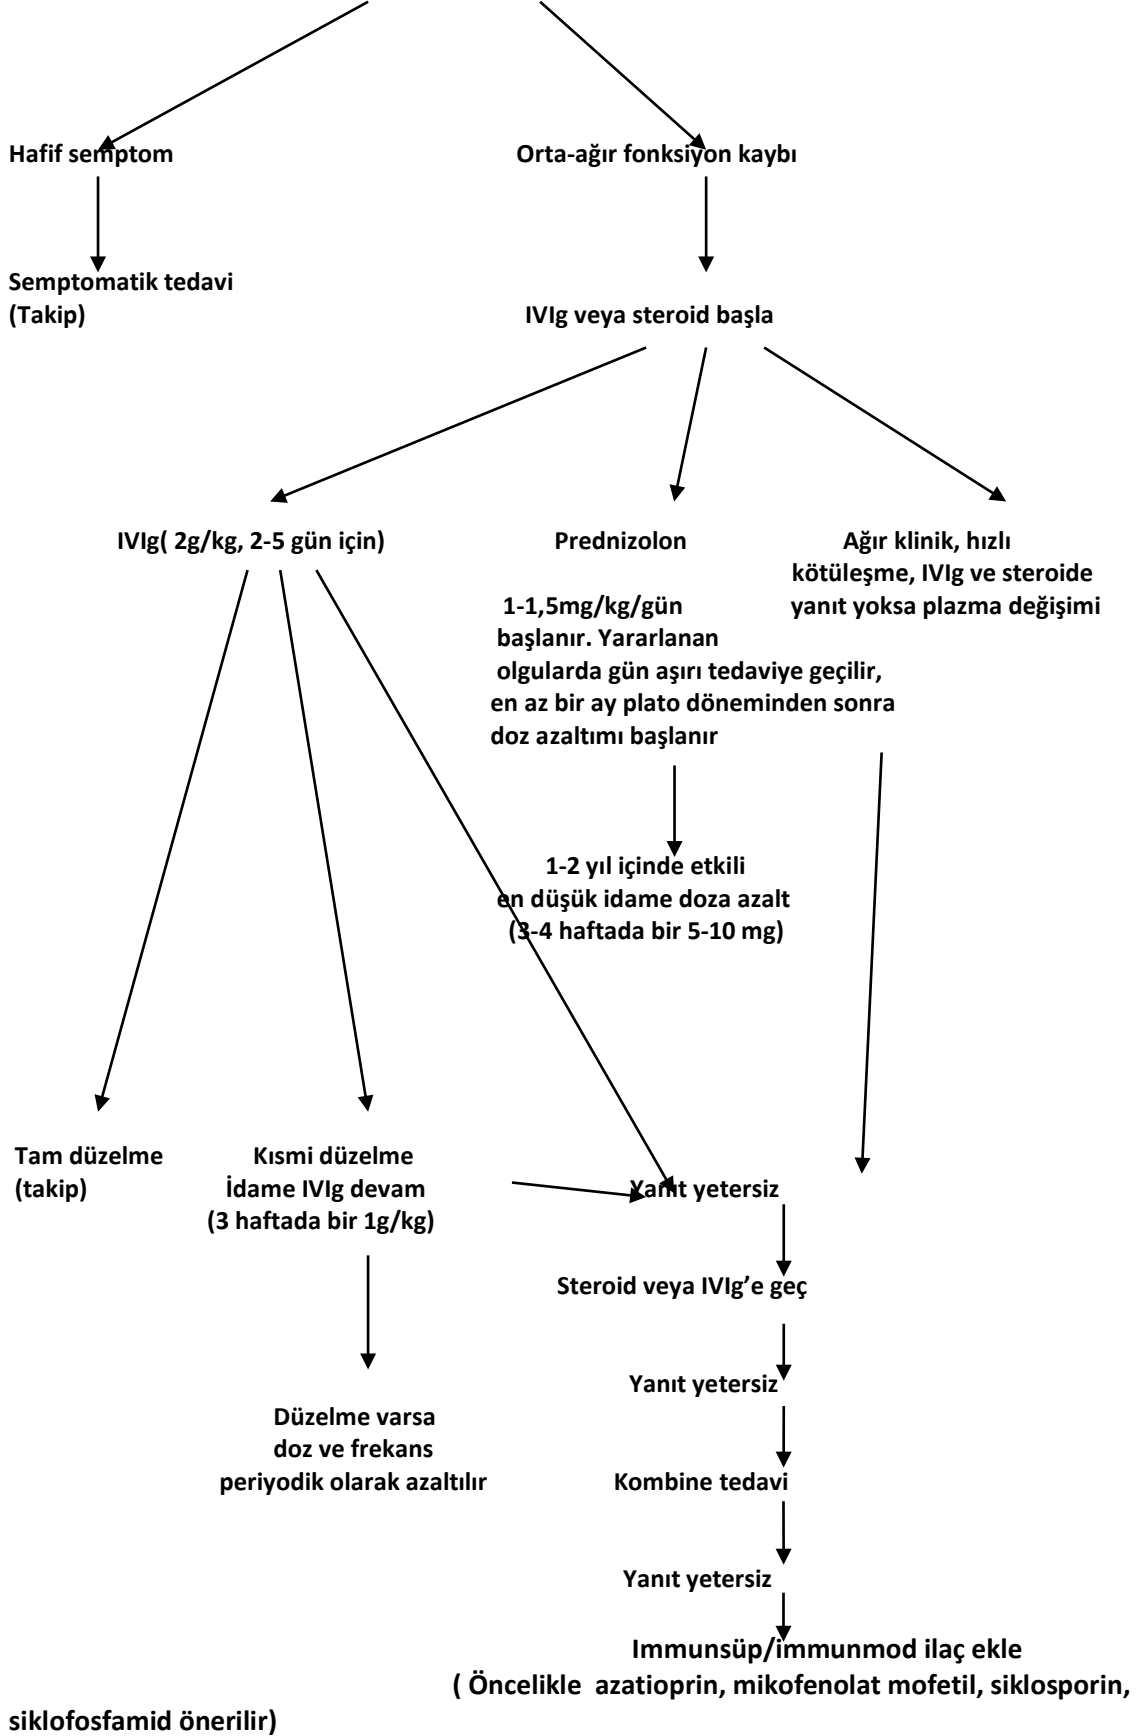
Hafif semptom

Semptomatik tedavi
(Takip)

Orta-ağır fonksiyon kaybı

IVIg veya steroid başla

IVIg( 2g/kg, 2-5 gün için)

Prednizolon

1-1,5mg/kg/gün başlanır. Yararlanan olgularda gün aşırı tedaviye geçilir, en az bir ay plato döneminden sonra doz azaltımı başlanır

1-2 yıl içinde etkili en düşük idame doza azalt (3-4 haftada bir 5-10 mg)

Ağır klinik, hızlı kötüleşme, IVIg ve steroide yanıt yoksa plazma değişimi

Tam düzelme
(takip)

Kısmi düzelme
İdame IVIg devam
(3 haftada bir 1g/kg)

Düzelme varsa doz ve frekans periyodik olarak azaltılır

Yanıt yetersiz

Steroid veya IVIg'e geç

Yanıt yetersiz

Kombine tedavi

Yanıt yetersiz

Immunsüp/immunmod ilaç ekle
( Öncelikle azatioprin, mikofenolat mofetil, siklosporin, siklofosfamid önerilir)